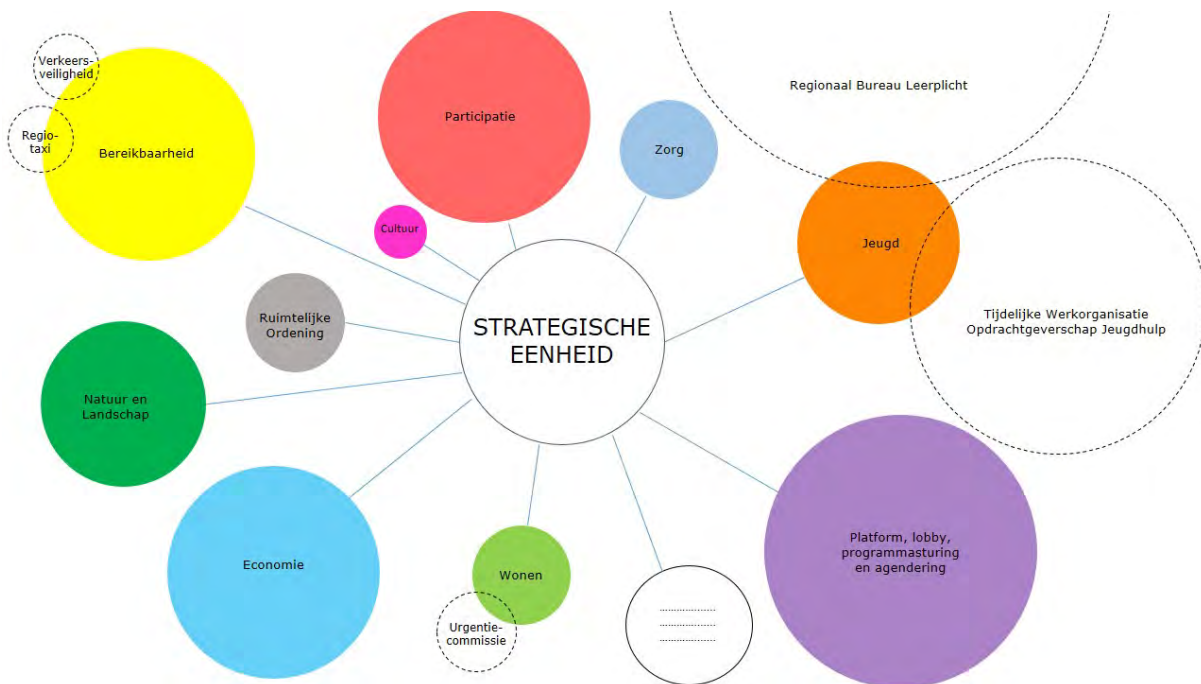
Verkeersveiligheid

Regiotaxi

Bereikbaarheid

Participatie

Zorg

Regionaal Bureau Leerplicht

Cultuur

Jeugd

Tijdelijke Werkorganisatie Opdrachtgeverschap Jeugdhulp

Ruimtelijke Ordening

STRATEGISCHE EENHEID

Natuur en Landschap

Economie

Wonen

Urgentiecommissie

.............
.............
.............

Platform, lobby, programmasturing en agendering